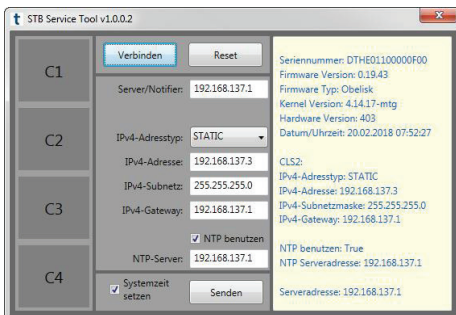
t STB Service Tool v1.0.0.2

C1

C2

C3

C4

Verbinden
Reset

Server/Notifier: 192.168.137.1

IPv4-Adresstyp: STATIC
IPv4-Adresse: 192.168.137.3
IPv4-Subnetz: 255.255.255.0
IPv4-Gateway: 192.168.137.1
NTP benutzen
NTP-Server: 192.168.137.1

Systemzeit setzen
Senden

Seriennummer: DTHE01100000F00
Firmware Version: 0.19.43
Firmware Typ: Obelisk
Kernel Version: 4.14.17-mtg
Hardware Version: 403
Datum/Uhrzeit: 20.02.2018 07:52:27

CLS2:
IPv4-Adresstyp: STATIC
IPv4-Adresse: 192.168.137.3
IPv4-Subnetzmaske: 255.255.255.0
IPv4-Gateway: 192.168.137.1

NTP benutzen: True
NTP Serveradresse: 192.168.137.1

Serveradresse: 192.168.137.1